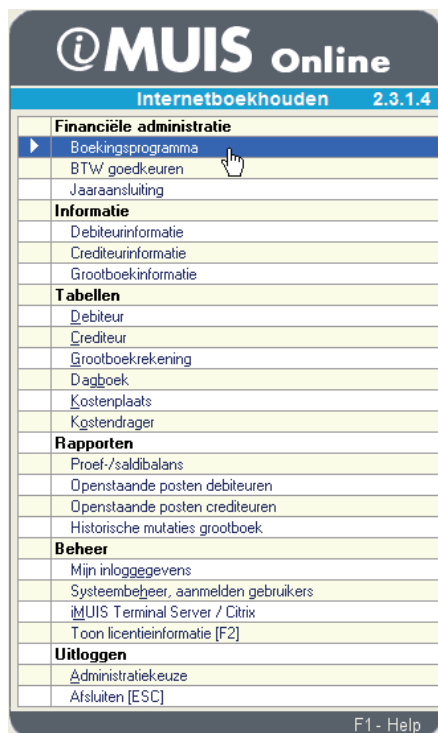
iMUIS Online

Internetboekhouden 2.3.1.4

Financiële administratie
Boekingsprogramma
BTW goedkeuren
Jaaraansluiting

Informatie
Debiteurinformatie
Crediteurinformatie
Grootboekinformatie

Tabellen
Debiteur
Crediteur
Grootboekrekening
Dagboek
Kostenplaats
Kostendrager

Rapporten
Proef-/saldibalans
Openstaande posten debiteuren
Openstaande posten crediteuren
Historische mutaties grootboek

Beheer
Mijn inloggegevens
Systeembeheer, aanmelden gebruikers
iMUIS Terminal Server / Citrix
Toon licentieinformatie [F2]

Uitloggen
Administratiekeuze
Afsluiten [ESC]

F1 - Help